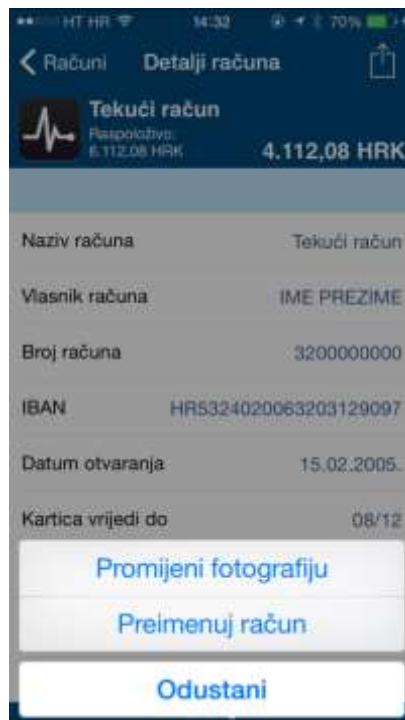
HT HR 14:32 70%

Računi Detalji računa

Tekući račun
Raspoloživo:
4.112,08 HRK
4.112,08 HRK

Naziv računa Tekući račun

Vlasnik računa IME PREZIME

Broj računa 3200000000

IBAN HR5324020063203129097

Datum otvaranja 15.02.2005.

Kartica vrijedi do 08/12

Promijeni fotografiju

Preimenuj račun

Odustani